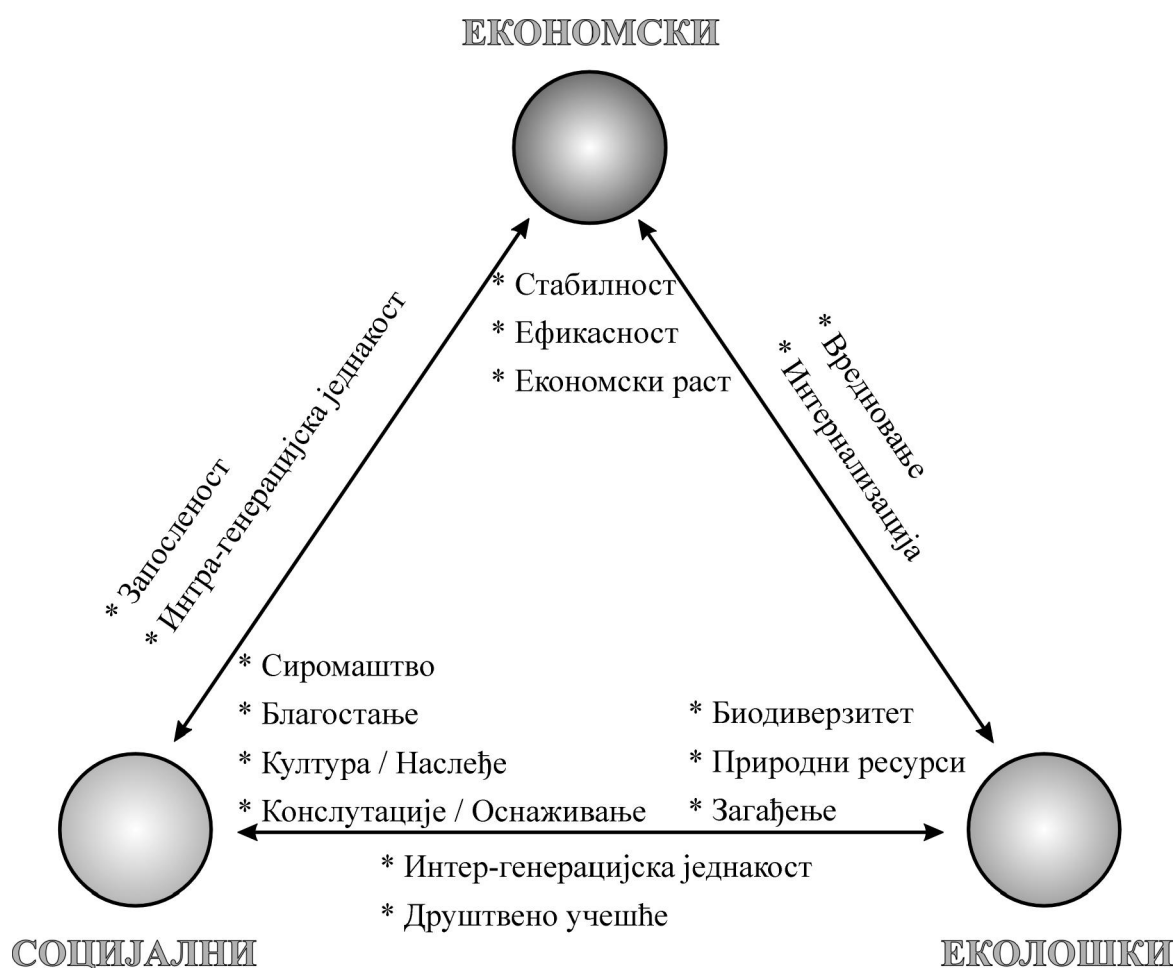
ЕКОНОМСКИ

* Стабилност
* Ефикасност
* Економски раст

* Запосленост
* Интра-генерацијска једнакост

* Вредновање
* Интернализација

* Сиромаштво
* Благостање
* Култура / Наслеђе
* Конслутације / Оснаживање

* Биодиверзитет
* Природни ресурси
* Загађење

* Интер-генерацијска једнакост
* Друштвено учешће

СОЦИЈАЛНИ

ЕКОЛОШКИ